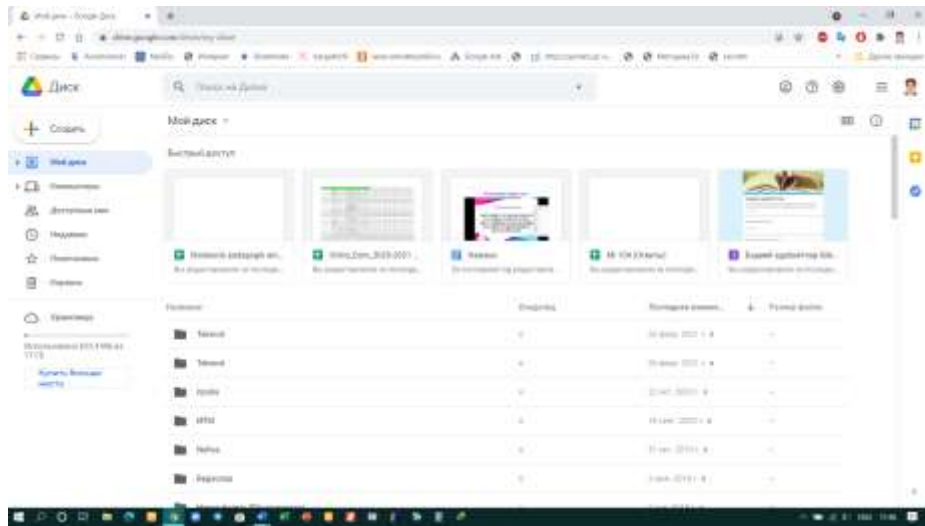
Мой диск – Google Диск

Диск

Поиск на Диске

Создать

Мой диск

Компьютеры

Доступные мне

Недавние

Помеченные

Корзина

Хранилище

Использовано 693,9 МБ из 15 ГБ

Купить больше места

Мой диск

Быстрый доступ

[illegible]

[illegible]

Название

Владелец

Последнее изменение

Размер файла

Таблица

Таблица

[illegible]

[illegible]

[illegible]

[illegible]